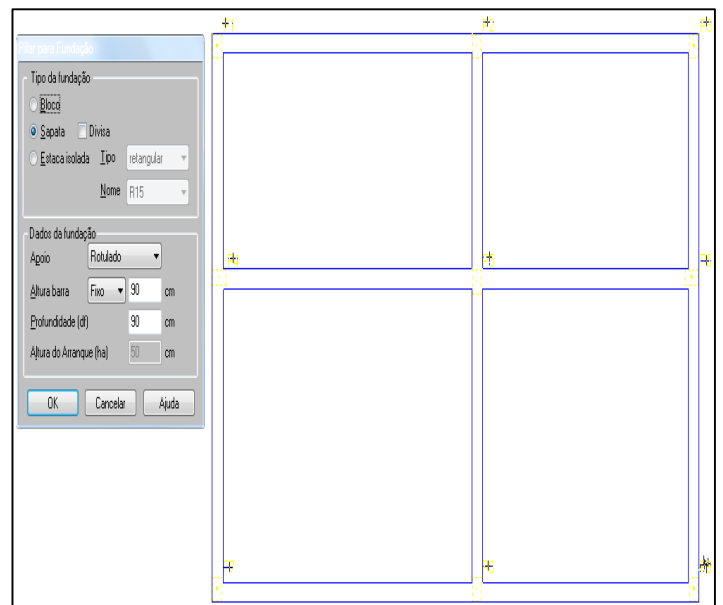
Pilar para Fundação

Tipo da fundação

Bloco

Sapata

Divisa

Estaca isolada

Tipo

retangular

Nome

R15

Dados da fundação

Apoio

Rotulado

Altura barra

Fixo

90

cm

Profundidade (df)

90

cm

Altura do Arranque (ha)

50

cm

OK

Cancelar

Ajuda